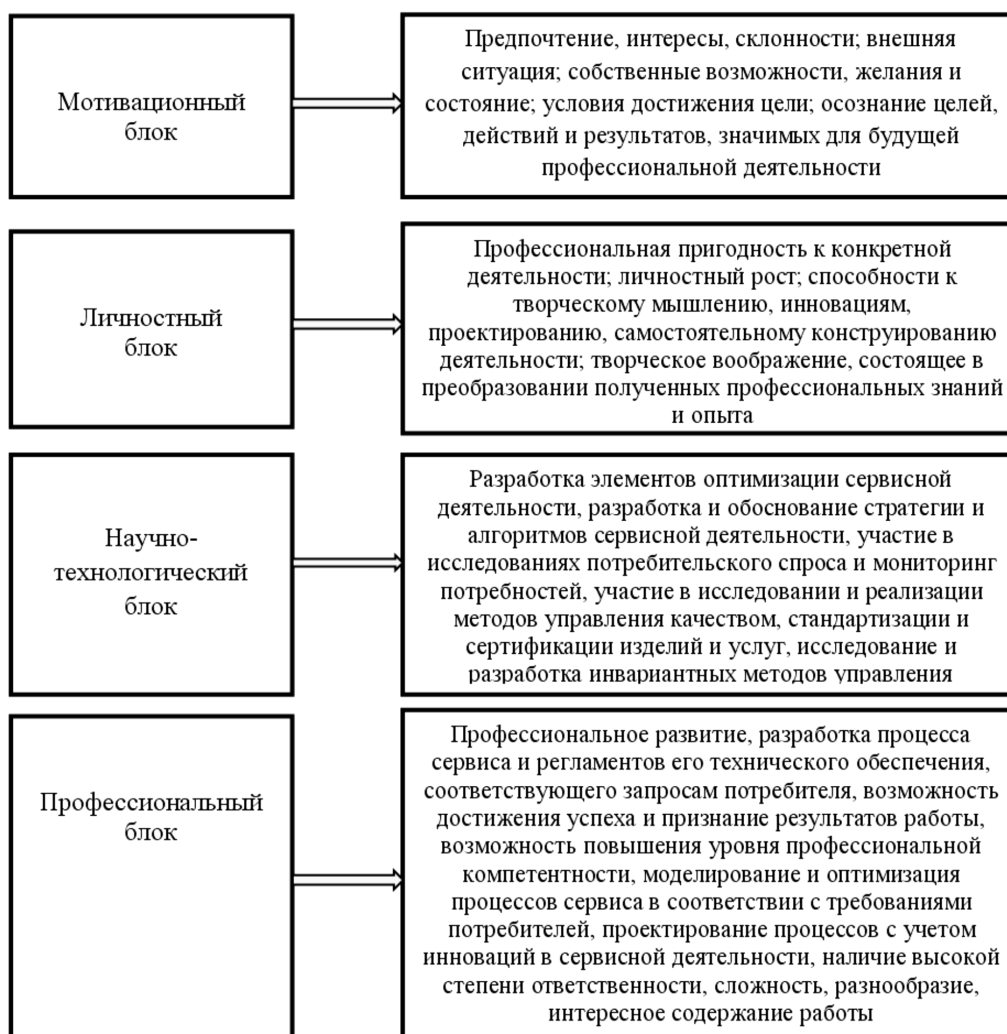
Мотивационный блок

Предпочтение, интересы, склонности; внешняя ситуация; собственные возможности, желания и состояние; условия достижения цели; осознание целей, действий и результатов, значимых для будущей профессиональной деятельности

Личностный блок

Профессиональная пригодность к конкретной деятельности; личностный рост; способности к творческому мышлению, инновациям, проектированию, самостоятельному конструированию деятельности; творческое воображение, состоящее в преобразовании полученных профессиональных знаний и опыта

Научно-технологический блок

Разработка элементов оптимизации сервисной деятельности, разработка и обоснование стратегии и алгоритмов сервисной деятельности, участие в исследованиях потребительского спроса и мониторинг потребностей, участие в исследовании и реализации методов управления качеством, стандартизации и сертификации изделий и услуг, исследование и разработка инвариантных методов управления

Профессиональный блок

Профессиональное развитие, разработка процесса сервиса и регламентов его технического обеспечения, соответствующего запросам потребителя, возможность достижения успеха и признание результатов работы, возможность повышения уровня профессиональной компетентности, моделирование и оптимизация процессов сервиса в соответствии с требованиями потребителей, проектирование процессов с учетом инноваций в сервисной деятельности, наличие высокой степени ответственности, сложность, разнообразие, интересное содержание работы